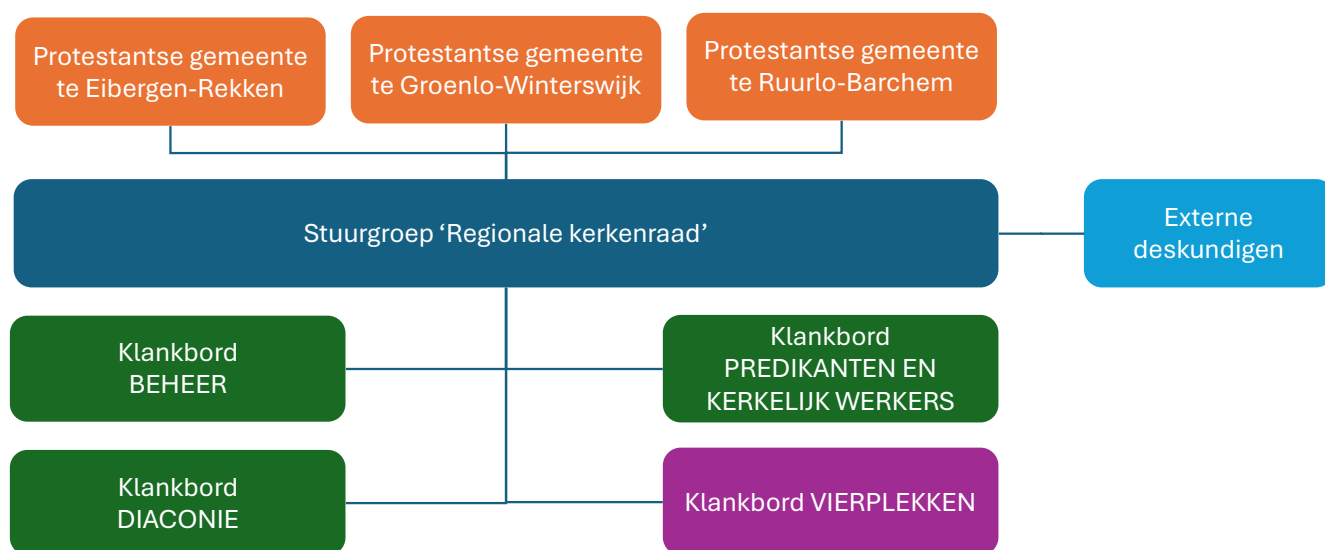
Protestantse gemeente te Eibergen-Rekken

Protestantse gemeente te Groenlo-Winterswijk

Protestantse gemeente te Ruurlo-Barchem

Stuurgroep ‘Regionale kerkenraad’

Externe deskundigen

Klankbord BEHEER

Klankbord PREDIKANTEN EN KERKELIJK WERKERS

Klankbord DIACONIE

Klankbord VIERPLEKKEN